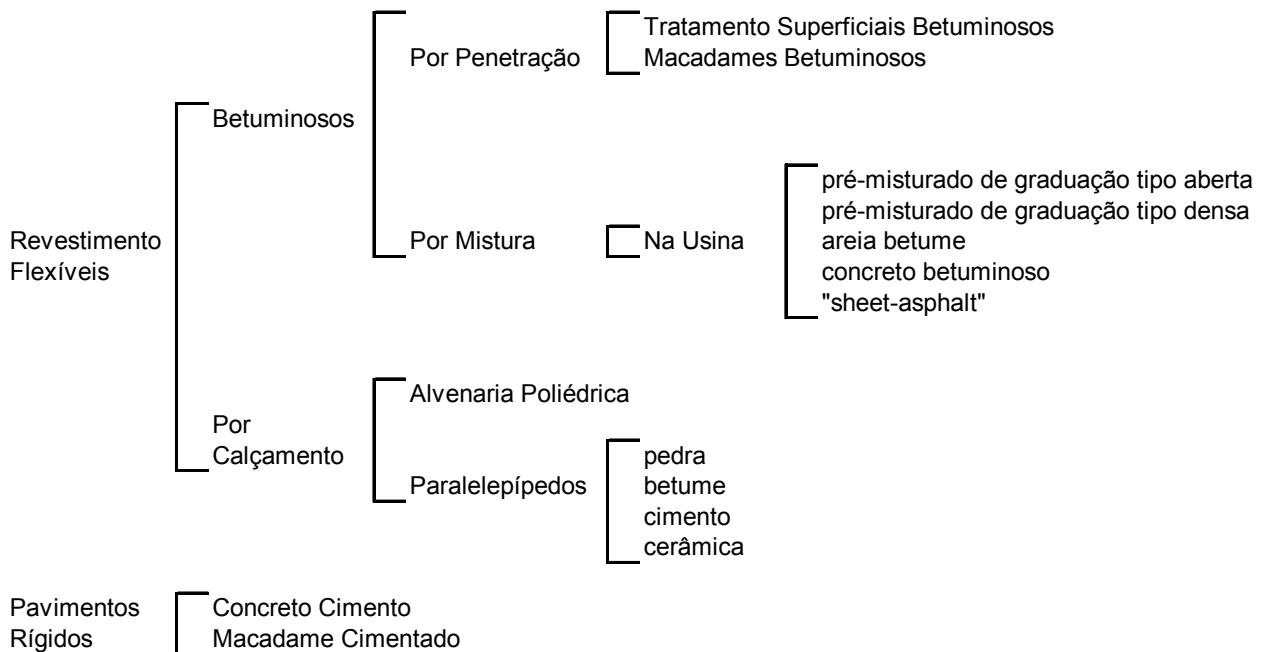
Revestimento Flexíveis

Betuminosos

Por Penetração

Tratamento Superficiais Betuminosos
Macadames Betuminosos

Por Mistura

Na Usina

pré-misturado de graduação tipo aberta
pré-misturado de graduação tipo densa
areia betume
concreto betuminoso
"sheet-asphalt"

Por Calçamento

Alvenaria Poliédrica

Paralelepípedos

pedra
betume
cimento
cerâmica

Pavimentos Rígidos

Concreto Cimento
Macadame Cimentado